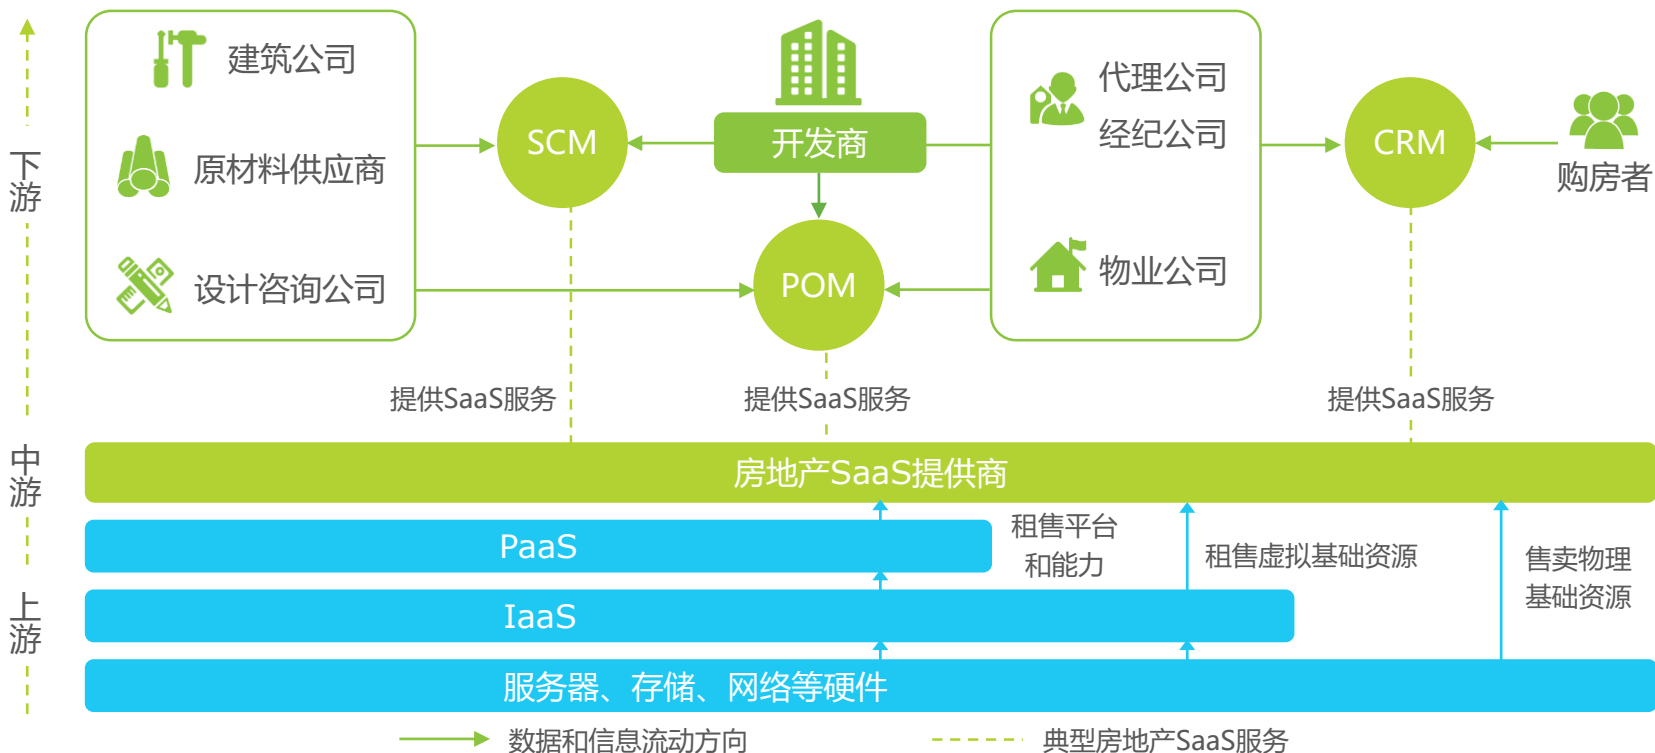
下游

中游

上游

建筑公司

原材料供应商

设计咨询公司

SCM

开发商

POM

代理公司

经纪公司

物业公司

CRM

购房者

提供SaaS服务

提供SaaS服务

提供SaaS服务

房地产SaaS提供商

PaaS

租售平台和能力

租售虚拟基础资源

售卖物理基础资源

IaaS

服务器、存储、网络等硬件

数据和信息流动方向

典型房地产SaaS服务